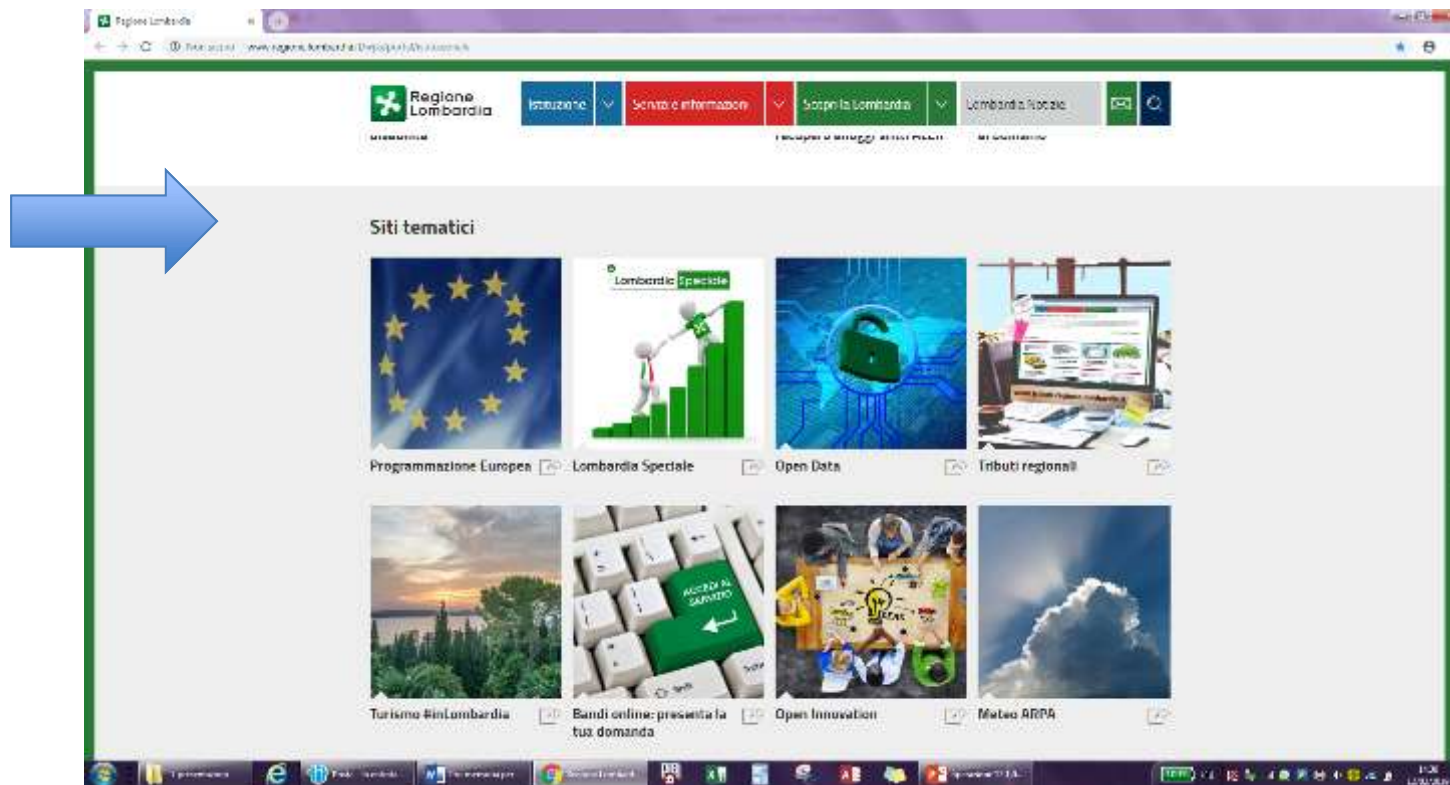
Regione Lombardia

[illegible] www.regione.lombardia.it/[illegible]

Regione Lombardia

Istituzione

Servizi e informazioni

Scopri la Lombardia

Lombardia Notizie

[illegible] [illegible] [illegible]

Siti tematici

Lombardia Speciale

Programmazione Europea

Lombardia Speciale

Open Data

Tributi regionali

ACCEDI AL SERVIZIO

Turismo #inLombardia

Bandi online: presenta la tua domanda

Open Innovation

Meteo ARPA